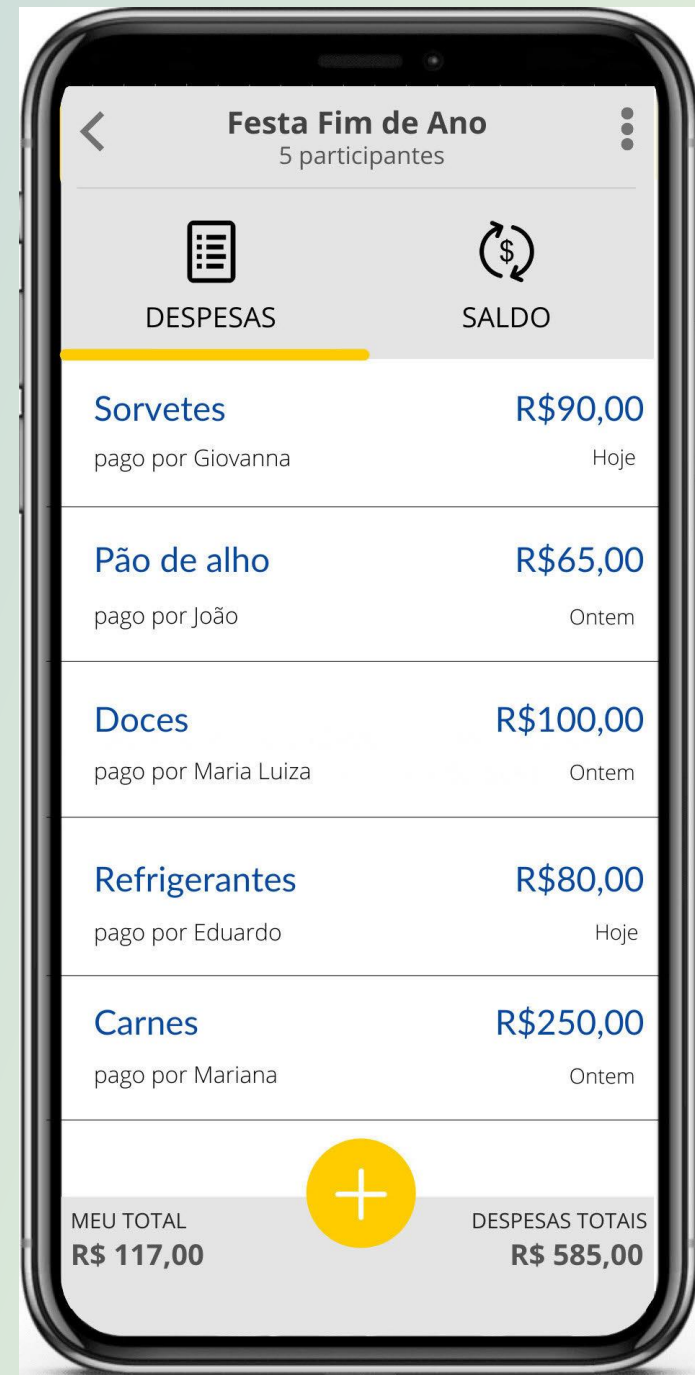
Festa Fim de Ano
5 participantes

DESPESAS

SALDO

Sorvetes
R$90,00
pago por Giovanna
Hoje

Pão de alho
R$65,00
pago por João
Ontem

Doces
R$100,00
pago por Maria Luiza
Ontem

Refrigerantes
R$80,00
pago por Eduardo
Hoje

Carnes
R$250,00
pago por Mariana
Ontem

MEU TOTAL
R$ 117,00

DESPESAS TOTAIS
R$ 585,00